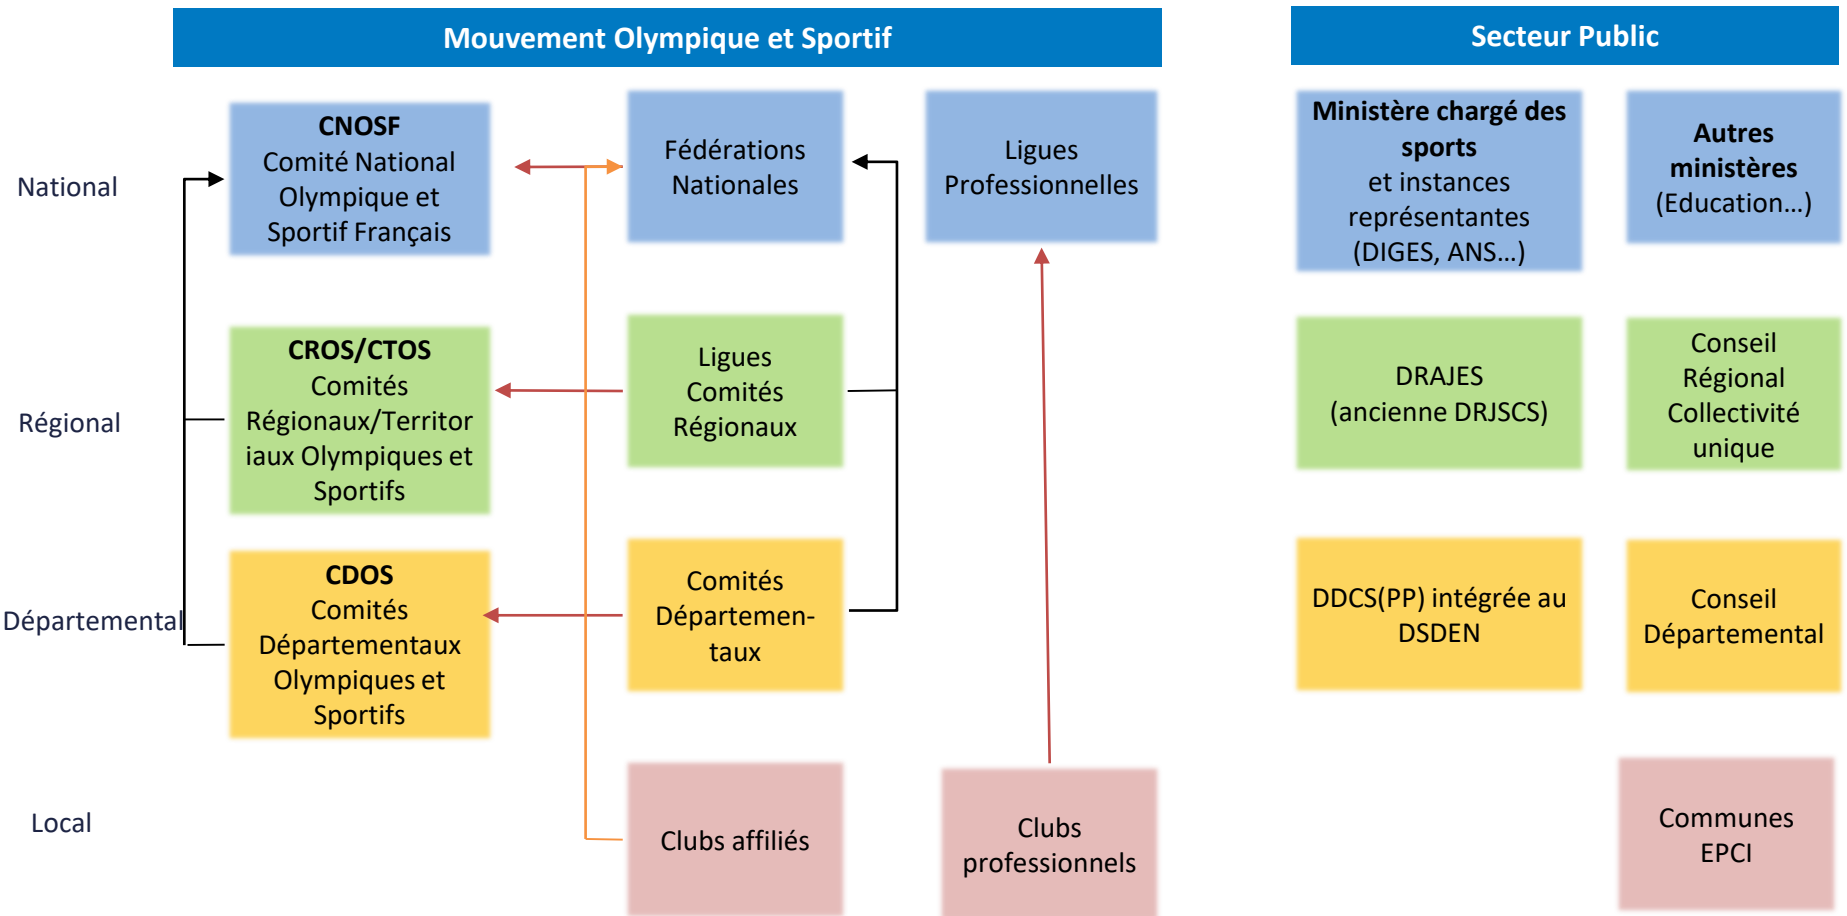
Mouvement Olympique et Sportif

Secteur Public

National

Régional

Départemental

Local

CNOSF
Comité National Olympique et Sportif Français

Fédérations Nationales

Ligues Professionnelles

CROS/CTOS
Comités Régionaux/Territoriaux Olympiques et Sportifs

Ligues Comités Régionaux

CDOS
Comités Départementaux Olympiques et Sportifs

Comités Départementaux

Clubs affiliés

Clubs professionnels

Ministère chargé des sports
et instances représentantes (DIGES, ANS…)

Autres ministères
(Education…)

DRAJES
(ancienne DRJSCS)

Conseil Régional Collectivité unique

DDCS(PP) intégrée au DSDEN

Conseil Départemental

Communes EPCI